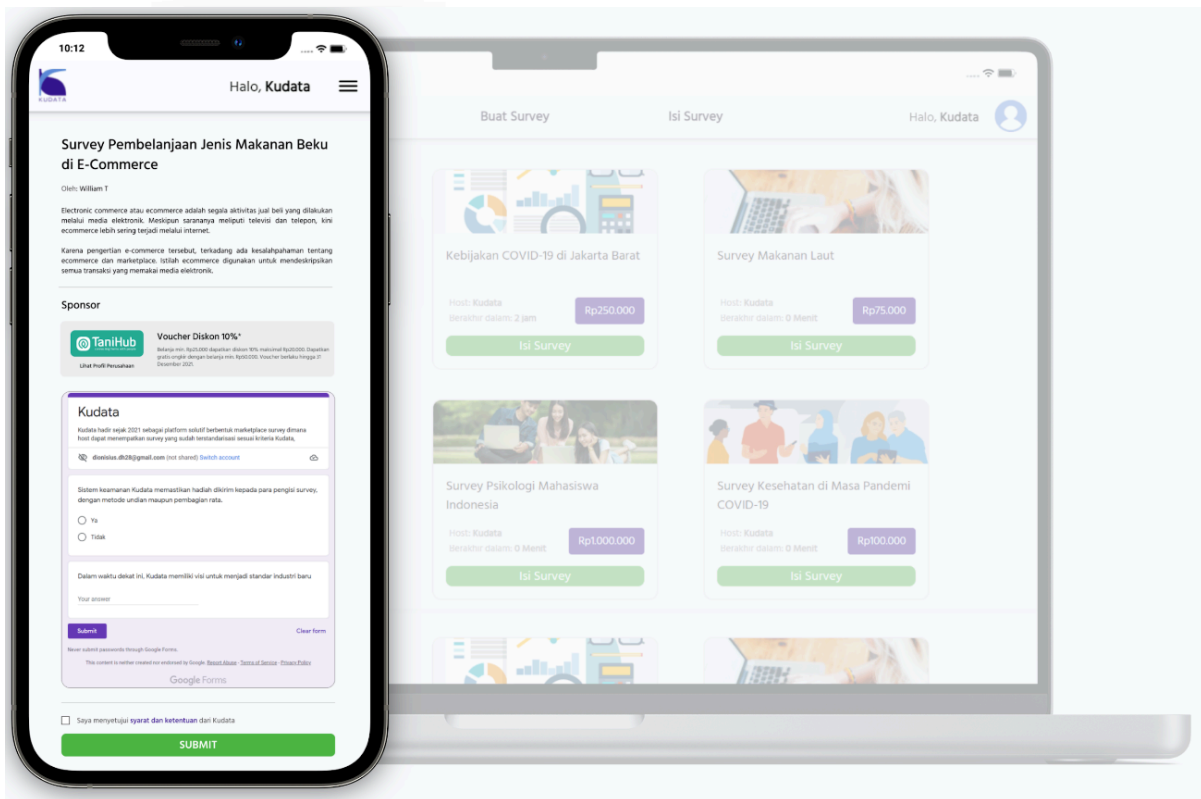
10:12

KUDATA

Halo, Kudata

Survey Pembelanjaan Jenis Makanan Beku di E-Commerce

Oleh: William T

Electronic commerce atau ecommerce adalah segala aktivitas jual beli yang dilakukan melalui media elektronik. Meskipun sarananya meliputi televisi dan telepon, kini ecommerce lebih sering terjadi melalui internet.

Karena pengertian e-commerce tersebut, terkadang ada kesalahpahaman tentang ecommerce dan marketplace. Istilah ecommerce digunakan untuk mendeskripsikan semua transaksi yang memakai media elektronik.

Sponsor

TaniHub

Lihat Profil Perusahaan

Voucher Diskon 10%*

Belanja min. Rp25.000 dapatkan diskon 10% maksimal Rp20.000. Dapatkan gratis ongkir dengan belanja min. Rp50.000. Voucher berlaku hingga 31 Desember 2021.

Kudata

Kudata hadir sejak 2021 sebagai platform solutif berbentuk marketplace survey dimana host dapat menempatkan survey yang sudah terstandarisasi sesuai kriteria Kudata.

dionisius.dh28@gmail.com (not shared) Switch account

Sistem keamanan Kudata memastikan hadiah dikirim kepada para pengisi survey, dengan metode undian maupun pembagian rata.

Ya

Tidak

Dalam waktu dekat ini, Kudata memiliki visi untuk menjadi standar industri baru

Your answer

Submit

Clear form

Never submit passwords through Google Forms.

This content is neither created nor endorsed by Google. Report Abuse - Terms of Service - Privacy Policy

Google Forms

Saya menyetujui syarat dan ketentuan dari Kudata

SUBMIT

Buat Survey

Isi Survey

Halo, Kudata

Kebijakan COVID-19 di Jakarta Barat

Host: Kudata

Berakhir dalam: 2 Jam

Rp250.000

Isi Survey

Survey Makanan Laut

Host: Kudata

Berakhir dalam: 0 Menit

Rp75.000

Isi Survey

Survey Psikologi Mahasiswa Indonesia

Host: Kudata

Berakhir dalam: 0 Menit

Rp1.000.000

Isi Survey

Survey Kesehatan di Masa Pandemi COVID-19

Host: Kudata

Berakhir dalam: 0 Menit

Rp100.000

Isi Survey